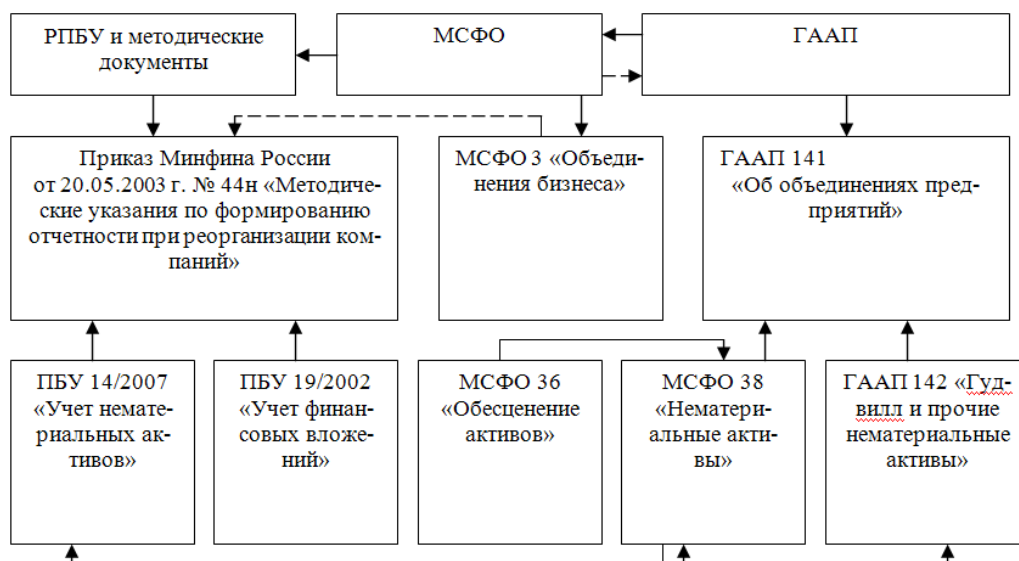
РПБУ и методические документы

МСФО

ГААП

Приказ Минфина России от 20.05.2003 г. № 44н «Методические указания по формированию отчетности при реорганизации компаний»

МСФО 3 «Объединения бизнеса»

ГААП 141 «Об объединениях предприятий»

ПБУ 14/2007 «Учет нематериальных активов»

ПБУ 19/2002 «Учет финансовых вложений»

МСФО 36 «Обесценение активов»

МСФО 38 «Нематериальные активы»

ГААП 142 «Гудвилл и прочие нематериальные активы»